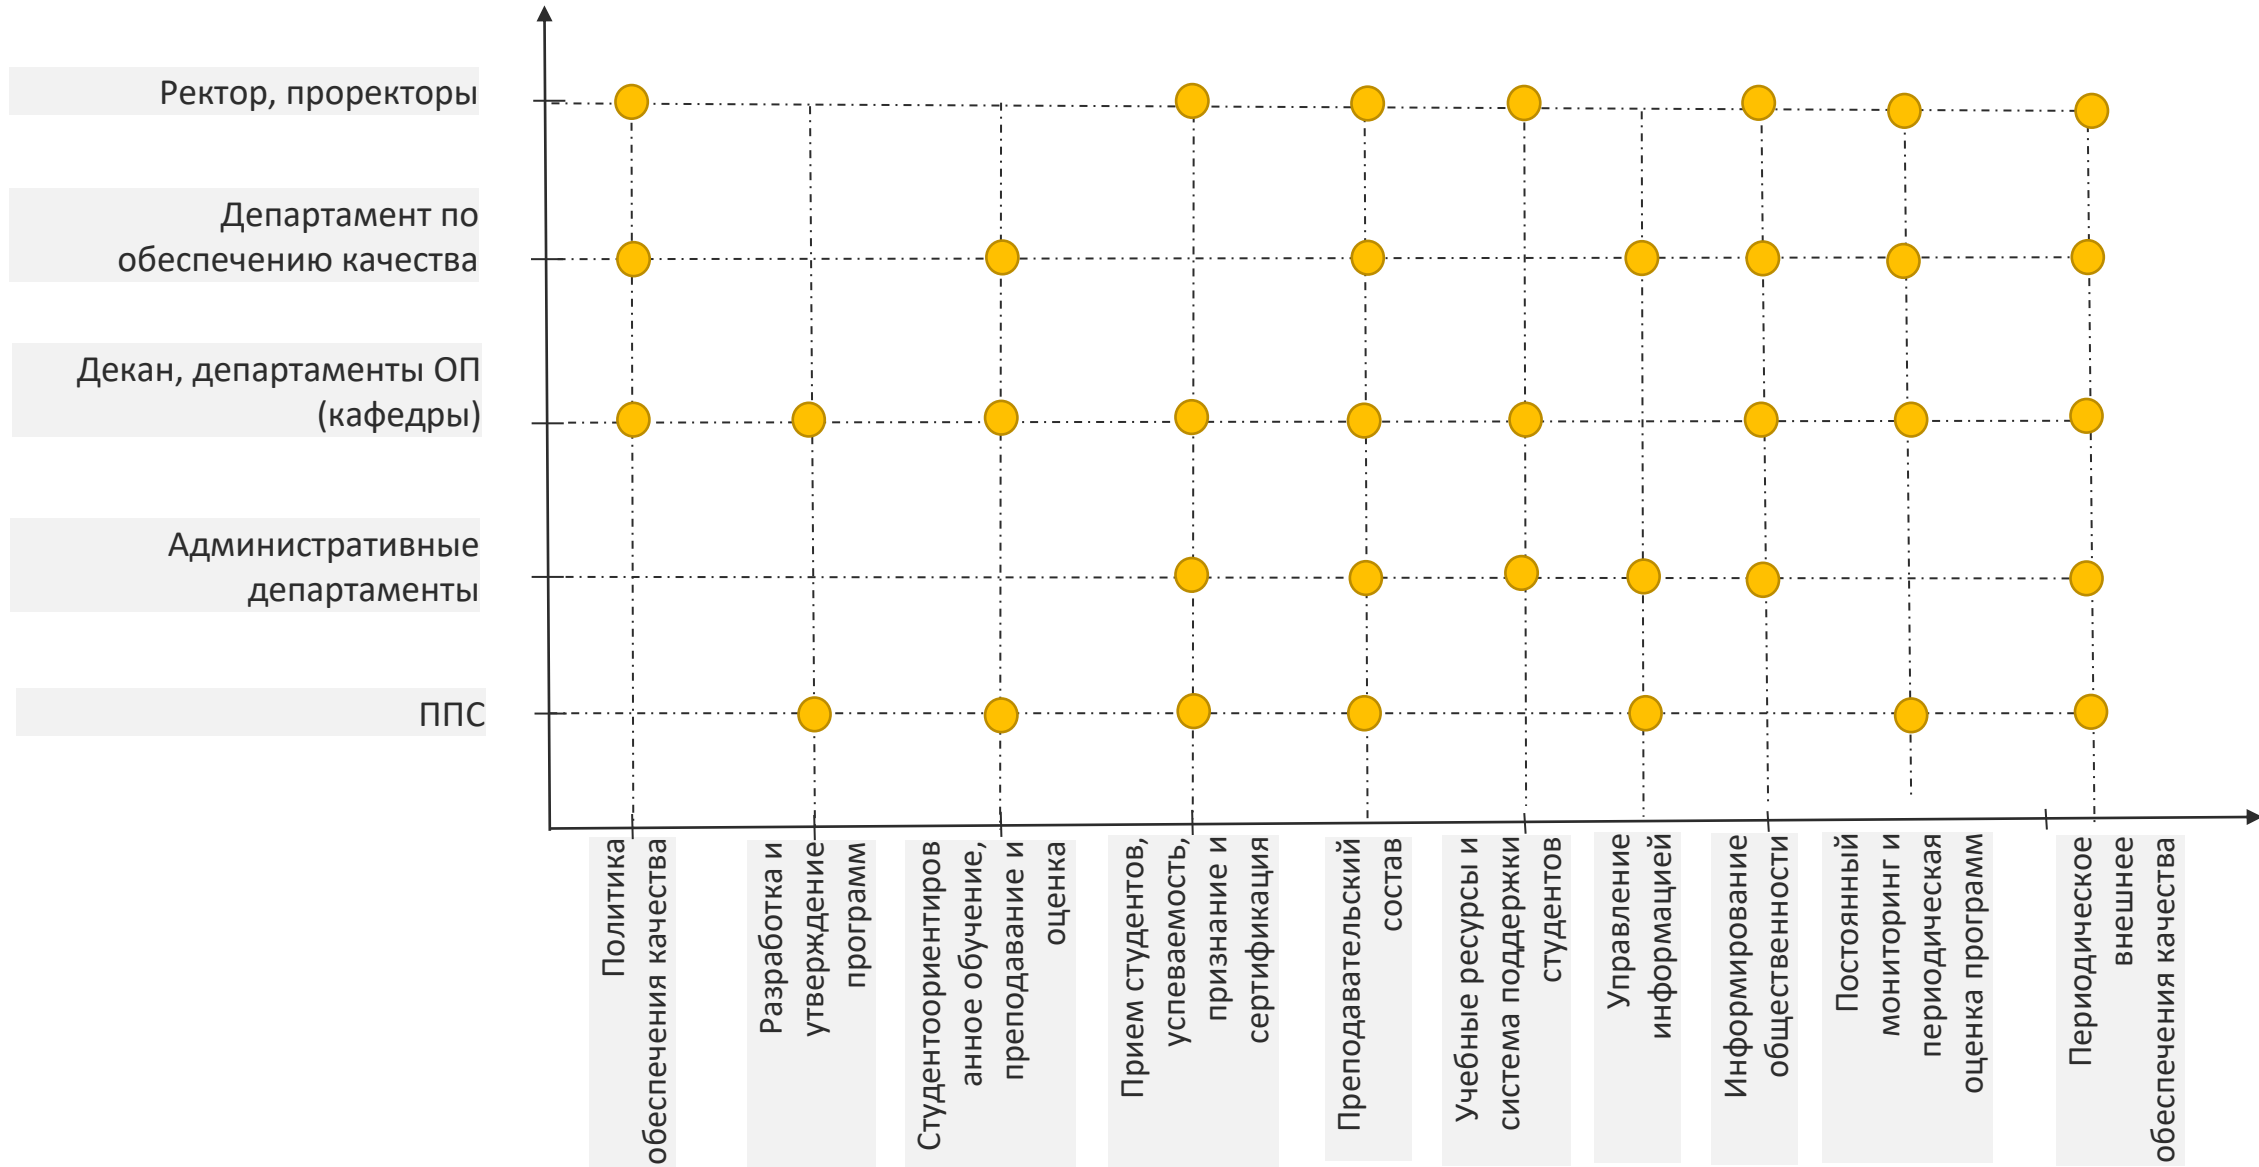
Ректор, проректоры

Департамент по обеспечению качества

Декан, департаменты ОП (кафедры)

Административные департаменты

ППС

Политика обеспечения качества

Разработка и утверждение программ

Студентоориентированное обучение, преподавание и оценка

Прием студентов, успеваемость, признание и сертификация

Преподавательский состав

Учебные ресурсы и система поддержки студентов

Управление информацией

Информирование общественности

Постоянный мониторинг и периодическая оценка программ

Периодическое внешнее обеспечения качества